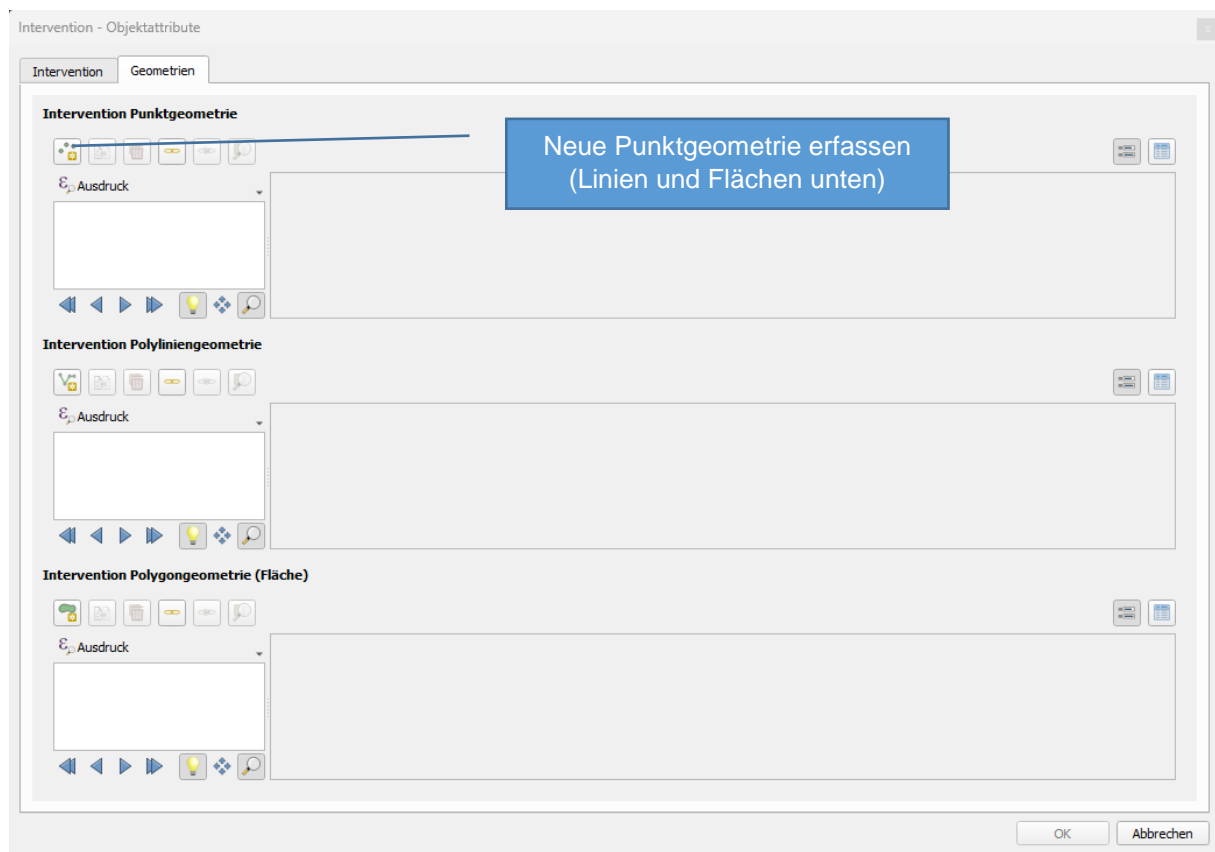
Intervention - Objektattribute

Intervention
Geometrien

Intervention Punktgeometrie

Neue Punktgeometrie erfassen (Linien und Flächen unten)

Ausdruck

Intervention Polyliniengeometrie

Ausdruck

Intervention Polygongeometrie (Fläche)

Ausdruck

OK
Abbrechen